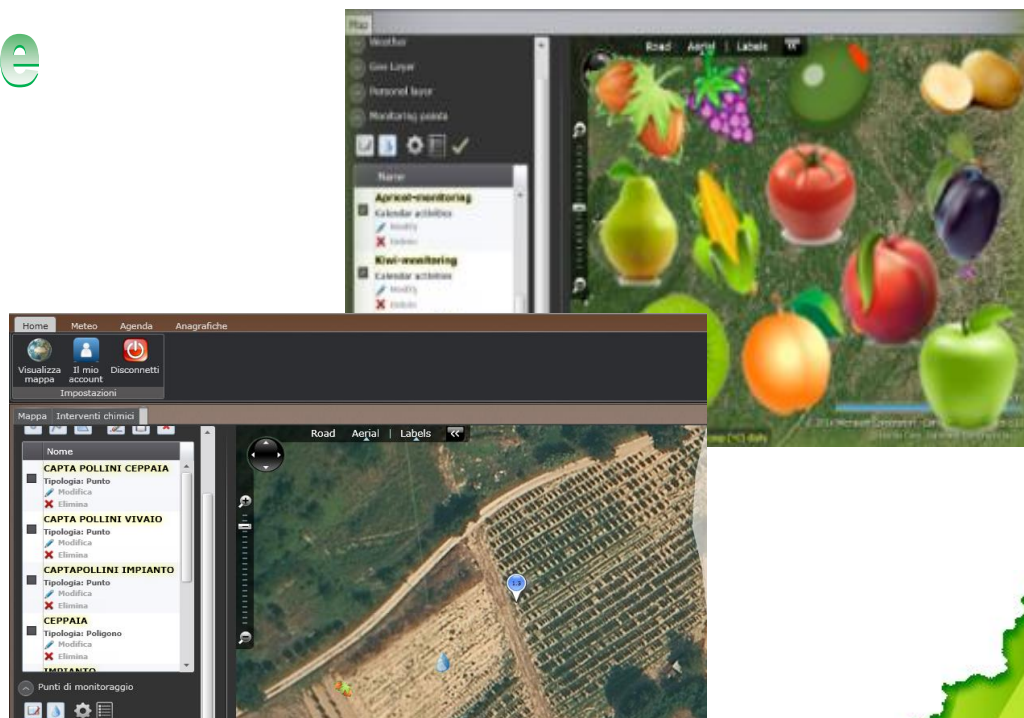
e

Map

Vector

Geo Layer

Personal layer

Monitoring points

Name

Apricot-monitoring

Calendar activities

Modify

Delete

Kiwi-monitoring

Calendar activities

Modify

Delete

Road | Aerial | Labels

Home | Meteo | Agenda | Anagrafiche

Visualizza mappa | Il mio account | Disconnetti

Impostazioni

Mappa | Interventi chimici

Nome

CAPTA POLLINI CEPPAIA

Tipologia: Punto

Modifica

Elimina

CAPTA POLLINI VIVAIO

Tipologia: Punto

Modifica

Elimina

CAPTAPOLLINI IMPIANTO

Tipologia: Punto

Modifica

Elimina

CEPPAIA

Tipologia: Poligono

Modifica

Elimina

IMPIANTO

Punti di monitoraggio

Road | Aerial | Labels